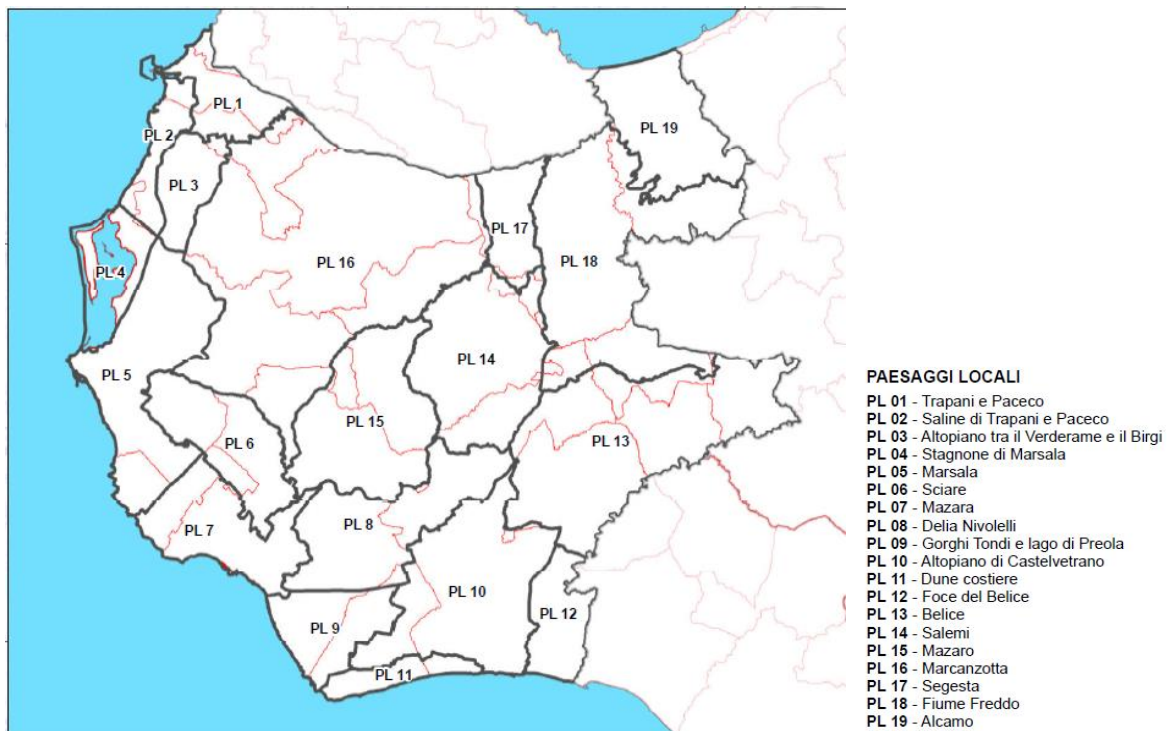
PL 1
PL 2
PL 3
PL 4
PL 5
PL 6
PL 7
PL 8
PL 9
PL 10
PL 11
PL 12
PL 13
PL 14
PL 15
PL 16
PL 17
PL 18
PL 19

PAESAGGI LOCALI
PL 01 - Trapani e Paceco
PL 02 - Saline di Trapani e Paceco
PL 03 - Altopiano tra il Verderame e il Birgi
PL 04 - Stagnone di Marsala
PL 05 - Marsala
PL 06 - Sciare
PL 07 - Mazara
PL 08 - Delia Nivolelli
PL 09 - Gorghi Tondi e lago di Preola
PL 10 - Altopiano di Castelvetrano
PL 11 - Dune costiere
PL 12 - Foce del Belice
PL 13 - Belice
PL 14 - Salemi
PL 15 - Mazaro
PL 16 - Marcanzotta
PL 17 - Segesta
PL 18 - Fiume Freddo
PL 19 - Alcamo